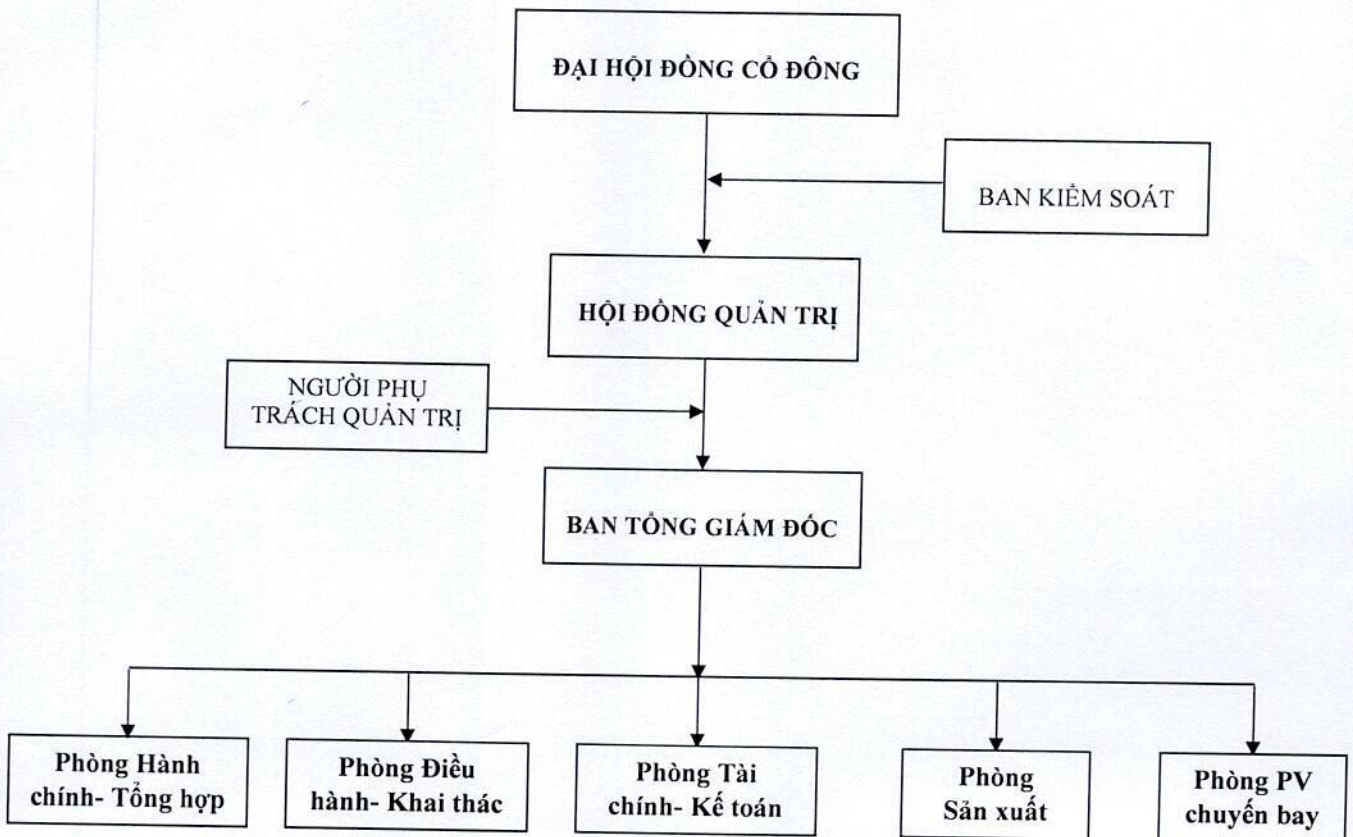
ĐẠI HỘI ĐỒNG CỔ ĐÔNG

BAN KIỂM SOÁT

HỘI ĐỒNG QUẢN TRỊ

NGƯỜI PHỤ TRÁCH QUẢN TRỊ

BAN TỔNG GIÁM ĐỐC

Phòng Hành chính- Tổng hợp

Phòng Điều hành- Khai thác

Phòng Tài chính- Kế toán

Phòng Sản xuất

Phòng PV chuyến bay